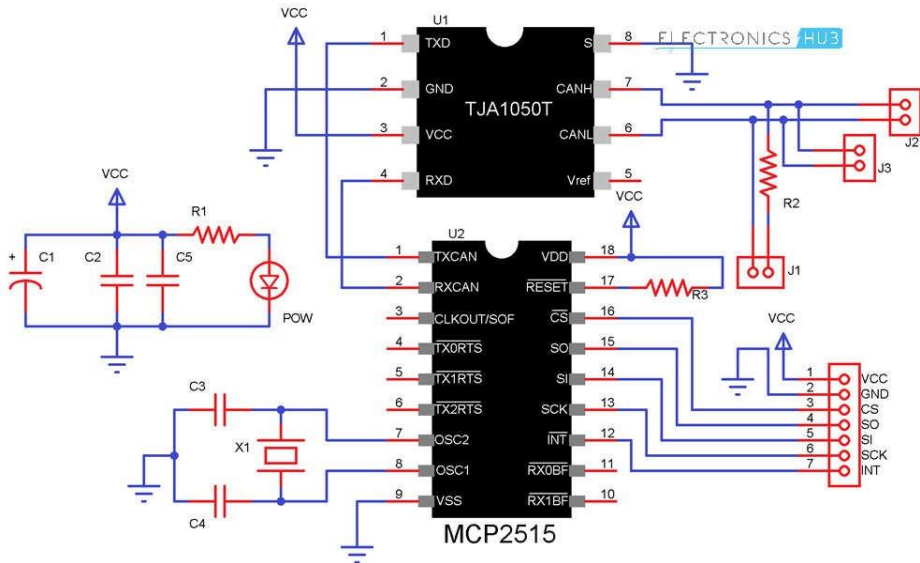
ELECTRONICS HUB

VCC

U1

1 TXD

2 GND

3 VCC

4 RXD

TJA1050T

S 8

CANH 7

CANL 6

Vref 5

J2

J3

R2

J1

VCC

+ C1

C2

C5

R1

POW

U2

1 TXCAN

2 RXCAN

3 CLKOUT/SOF

4 $\overline{TX0RTS}$

5 $\overline{TX1RTS}$

6 $\overline{TX2RTS}$

7 OSC2

8 OSC1

9 VSS

VDD 18

$\overline{RESET}$ 17

$\overline{CS}$ 16

SO 15

SI 14

SCK 13

$\overline{INT}$ 12

$\overline{RX0BF}$ 11

$\overline{RX1BF}$ 10

MCP2515

VCC

VCC

R3

C3

X1

C4

VCC

1 VCC

2 GND

3 CS

4 SO

5 SI

6 SCK

7 INT